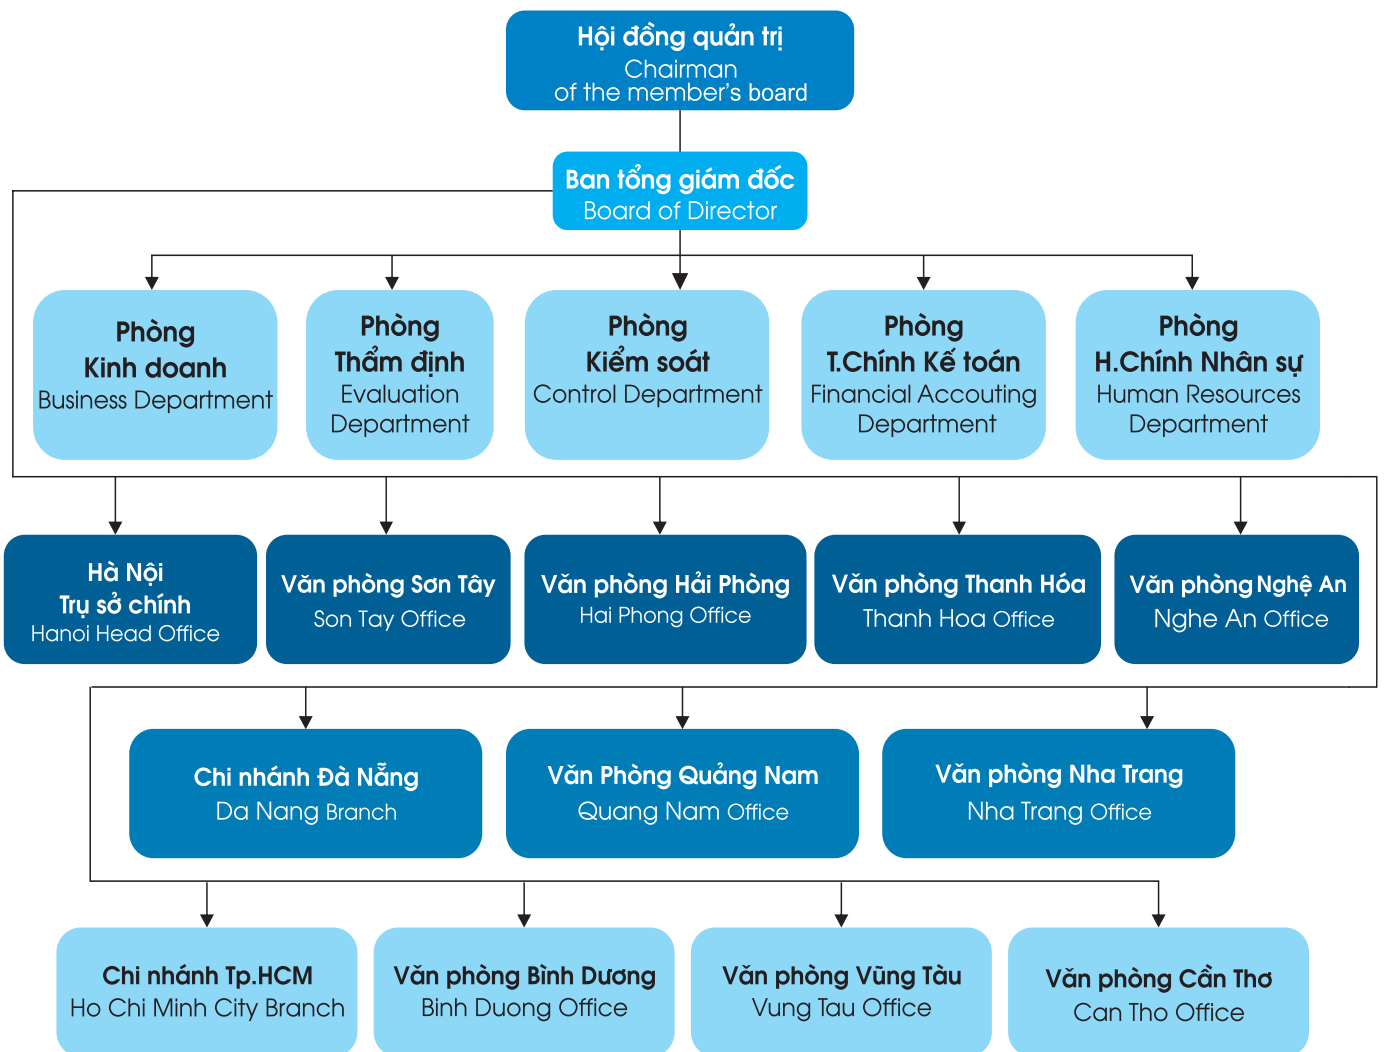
Hội đồng quản trị
Chairman
of the member's board

Ban tổng giám đốc
Board of Director

Phòng
Kinh doanh
Business Department

Phòng
Thẩm định
Evaluation
Department

Phòng
Kiểm soát
Control Department

Phòng
T.Chính Kế toán
Financial Accouting
Department

Phòng
H.Chính Nhân sự
Human Resources
Department

Hà Nội
Trụ sở chính
Hanoi Head Office

Văn phòng Sơn Tây
Son Tay Office

Văn phòng Hải Phòng
Hai Phong Office

Văn phòng Thanh Hóa
Thanh Hoa Office

Văn phòng Nghệ An
Nghe An Office

Chi nhánh Đà Nẵng
Da Nang Branch

Văn Phòng Quảng Nam
Quang Nam Office

Văn phòng Nha Trang
Nha Trang Office

Chi nhánh Tp.HCM
Ho Chi Minh City Branch

Văn phòng Bình Dương
Binh Duong Office

Văn phòng Vũng Tàu
Vung Tau Office

Văn phòng Cần Thơ
Can Tho Office